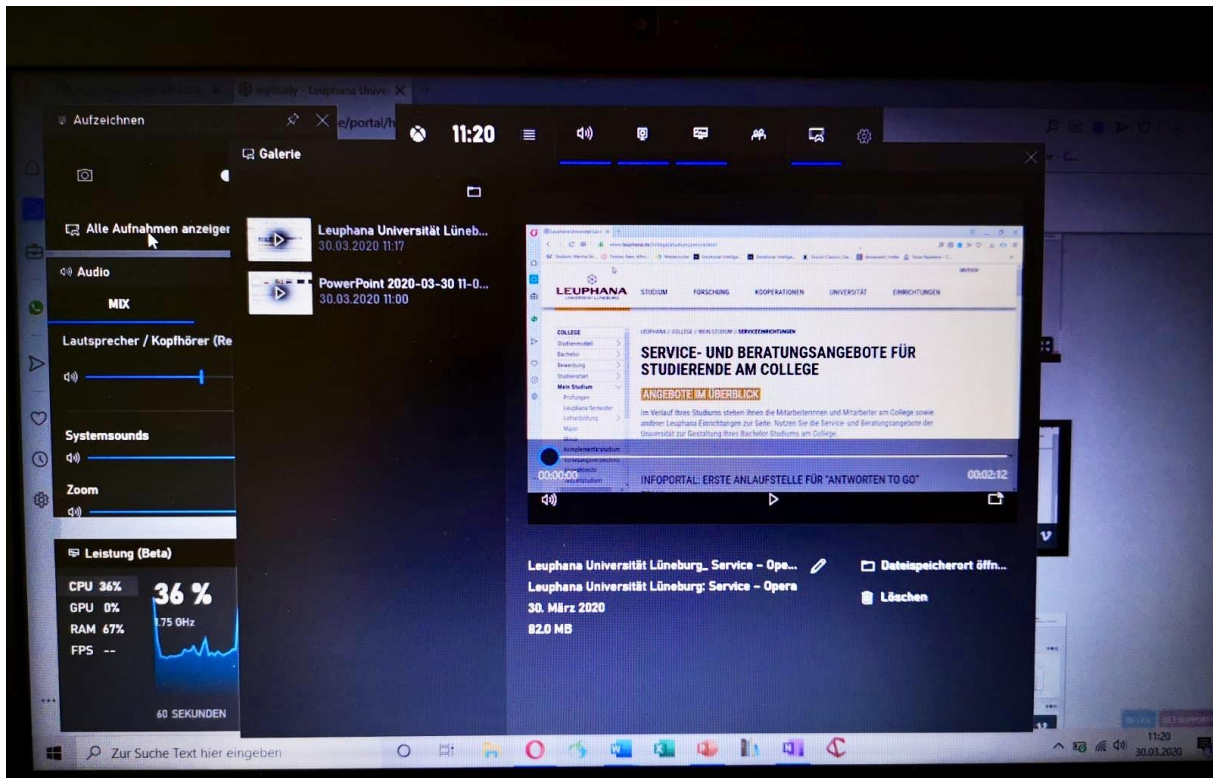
myStudy - Leuphana Unive-

Aufzeichnen

e/portal/h

11:20

Galerie

Alle Aufnahmen anzeigen

Leuphana Universität Lüneb...
30.03.2020 11:17

PowerPoint 2020-03-30 11-0...
30.03.2020 11:00

Audio

MIX

Lautsprecher / Kopfhörer (Re

Systemsounds

Zoom

LEUPHANA
UNIVERSITÄT LÜNEBURG

STUDIUM FORSCHUNG KOOPERATIONEN UNIVERSITÄT EINRICHTUNGEN

COLLEGE

LEUPHANA // COLLEGE // MEIN STUDIUM // SERVICEEINRICHTUNGEN

SERVICE- UND BERATUNGSANGEBOTE FÜR STUDIERENDE AM COLLEGE

ANGEBOTE IM ÜBERBLICK

Im Verlauf Ihres Studiums stehen Ihnen die Mitarbeiterinnen und Mitarbeiter am College sowie anderer Leuphana Einrichtungen zur Seite. Nutzen Sie die Service- und Beratungsangebote der Universität zur Gestaltung Ihres Bachelor Studiums am College.

Studienmodell
Bachelor
Bewerbung
Studienstart
Mein Studium
Prüfungen
Leuphana Semester
Major
Minor
Komplementärstudium

00:00:00

INFOPORTAL: ERSTE ANLAUFSTELLE FÜR "ANTWORTEN TO GO"

00:02:12

Leistung (Beta)

CPU 36%
GPU 0%
RAM 67%
FPS --

36 %

1.75 GHz

60 SEKUNDEN

Leuphana Universität Lüneburg_ Service – Ope...
Leuphana Universität Lüneburg: Service – Opera
30. März 2020
82.0 MB

Dateispeicherort öffn...

Löschen

Zur Suche Text hier eingeben

11:20
30.03.2020